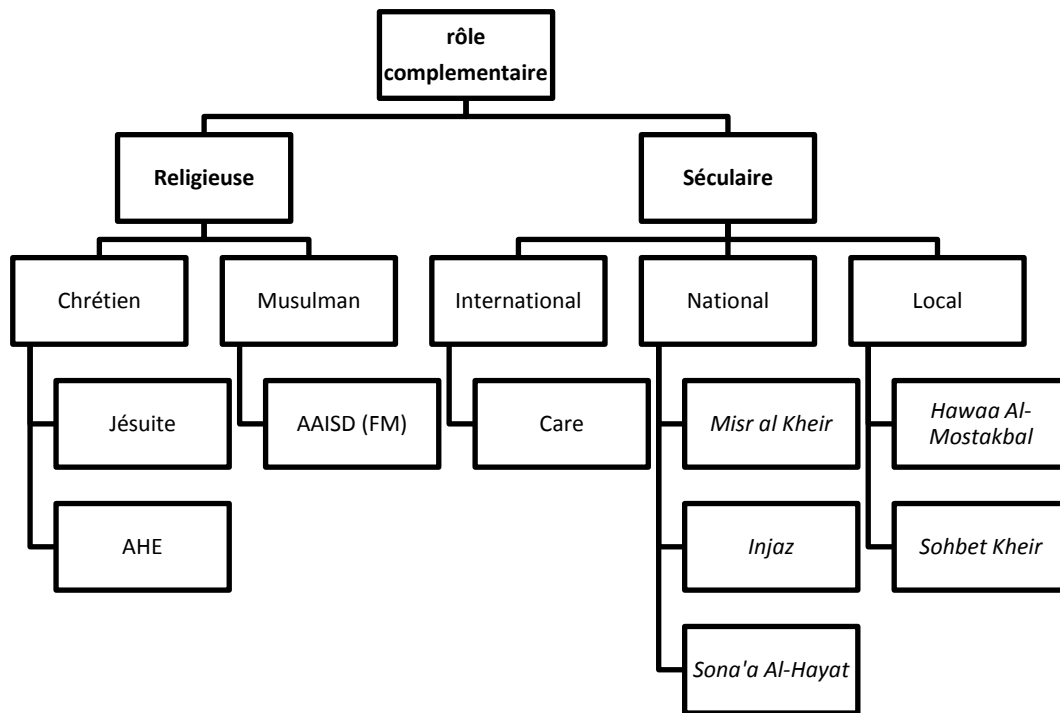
rôle complementaire

Religieuse

Séculaire

Chrétien

Musulman

International

National

Local

Jésuite

AHE

AAISD (FM)

Care

*Misr al Kheir*

*Injaz*

*Sona'a Al-Hayat*

*Hawaa Al-Mostakbal*

*Sohbet Kheir*